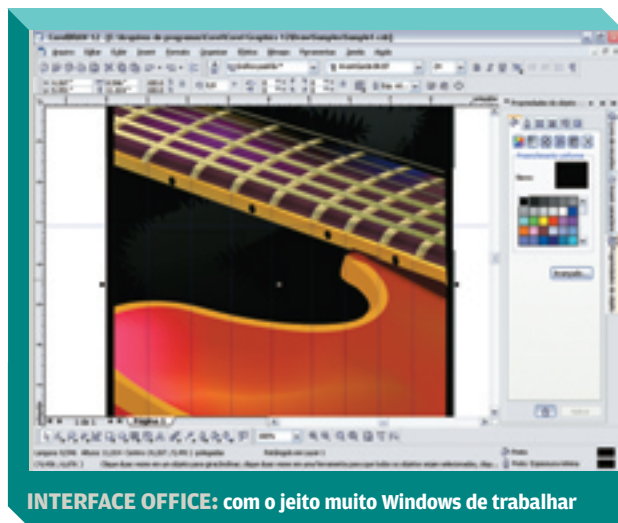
CorelDRAW 12 - [C:\Arquivos de programas\Corel\Corel Graphics 12\Draw\Samples\Sample1.cdr]

Arquivo Editar Exibir Layout Organizar Efeitos Bitmaps Texto Ferramentas Janela Ajuda

Propriedades do objeto

Preenchimento uniforme

Nome:

Avançado...

Página 1

100%

INTERFACE OFFICE: com o jeito muito Windows de trabalhar